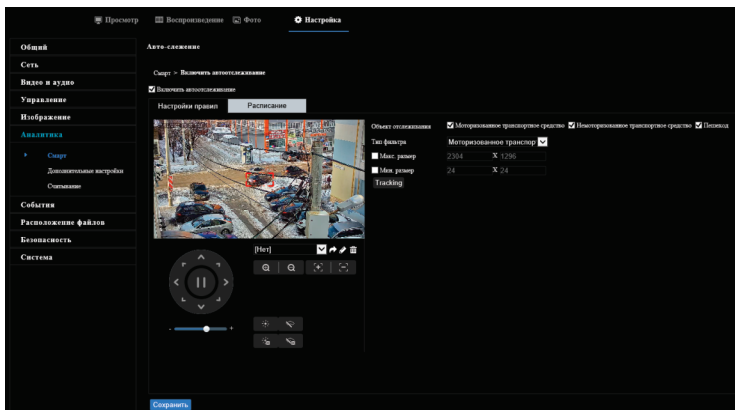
Просмотр Воспроизведение Фото Настройка

Общий
Сеть
Видео и аудио
Управление
Изображение
Аналитика
Смарт
Дополнительные настройки
Считывание
События
Расположение файлов
Безопасность
Система

Авто-слежение

Смарт > Включить автоотслеживание

Включить автоотслеживание

Настройки правил | Расписание

Объект отслеживания | Моторизованное транспортное средство | Немоторизованное транспортное средство | Пешеход
Тип фильтра | Моторизованное транспор
Макс. размер | 2304 | X 1296
Мин. размер | 24 | X 24
Tracking

[Нет]

Сохранить